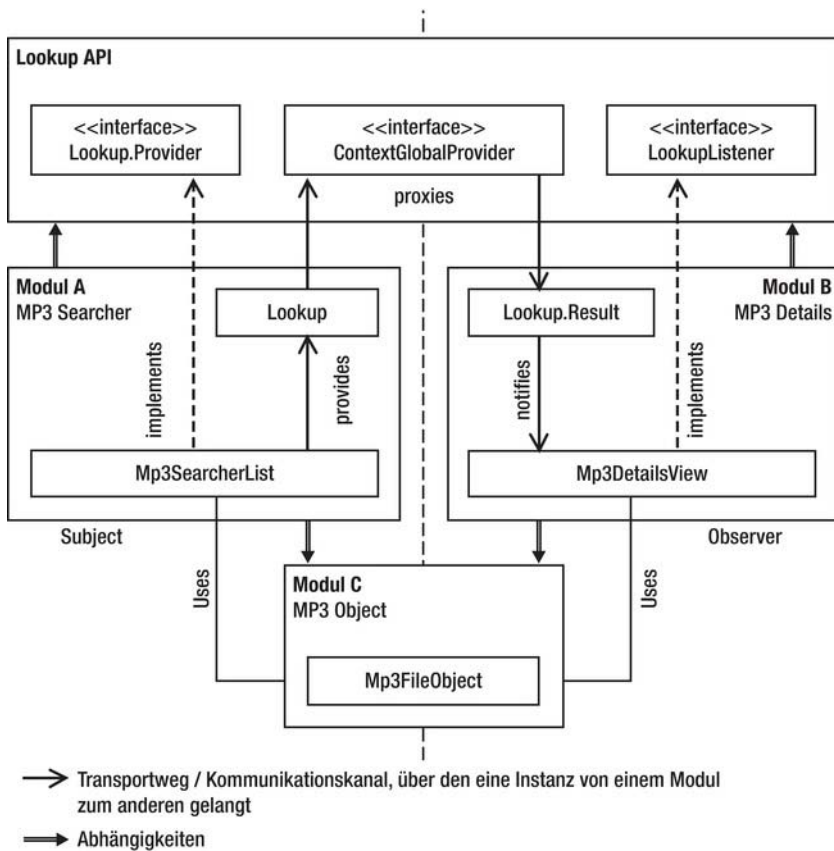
Lookup API

<<interface>>
Lookup.Provider

<<interface>>
ContextGlobalProvider

<<interface>>
LookupListener

proxies

Modul A
MP3 Searcher

Lookup

implements

provides

Mp3SearcherList

Subject

Lookup.Result

Modul B
MP3 Details

notifies

implements

Mp3DetailsView

Observer

Uses

Modul C
MP3 Object

Mp3FileObject

Uses

Transportweg / Kommunikationskanal, über den eine Instanz von einem Modul zum anderen gelangt

Abhängigkeiten